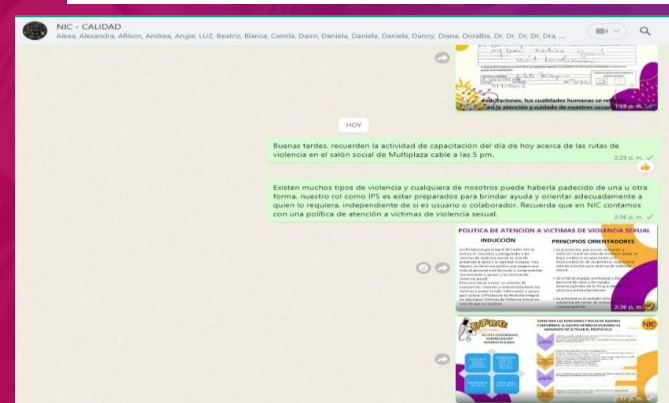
NIC - CALIDAD
Alexa, Alexandra, Allison, Andrea, Angie, LUZ, Beatriz, Blanca, Camila, Dairo, Daniela, Daniela, Daniela, Danny, Diana, Doralba, Dr, Dr, Dr, Dra, ...

Felicitaciones, tus cualidades humanas se ref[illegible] en la atención y cuidado de nuestros usuari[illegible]
1:59 p. m.

HOY

Buenas tardes, recuerden la actividad de capacitación del día de hoy acerca de las rutas de violencia en el salón social de Multiplaza cable a las 5 pm.
2:29 p. m.

Existen muchos tipos de violencia y cualquiera de nosotros puede haberla padecido de una u otra forma, nuestro rol como IPS es estar preparados para brindar ayuda y orientar adecuadamente a quien lo requiera, independiente de si es usuario o colaborador. Recuerda que en NIC contamos con una política de atención a víctimas de violencia sexual.
2:36 p. m.

POLITICA DE ATENCION A VICTIMAS DE VIOLENCIA SEXUAL
INDUCCIÓN
PRINCIPIOS ORIENTADORES
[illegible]
2:36 p. m.

NIC
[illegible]
2:37 p. m.